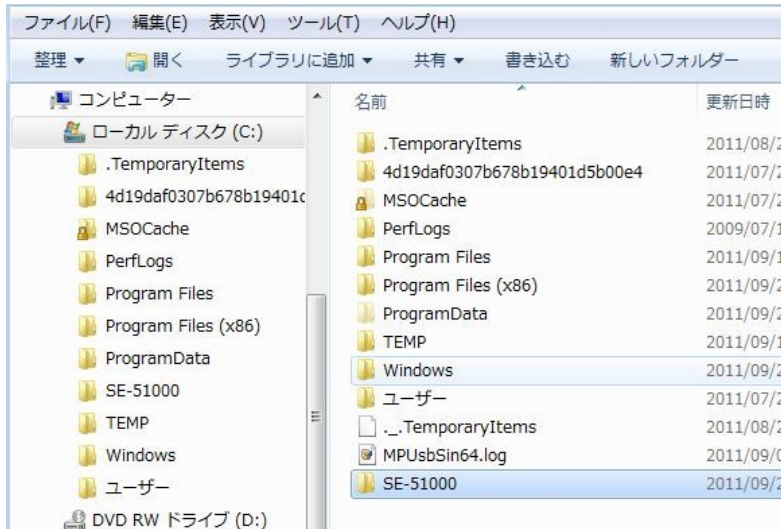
ファイル(F) 編集(E) 表示(V) ツール(T) ヘルプ(H)

整理 ▾ 開く ライブラリに追加 ▾ 共有 ▾ 書き込む 新しいフォルダー

コンピューター
ローカル ディスク (C:)
.TemporaryItems
4d19daf0307b678b19401c
MSOCache
PerfLogs
Program Files
Program Files (x86)
ProgramData
SE-51000
TEMP
Windows
ユーザー
DVD RW ドライブ (D:)

| 名前 | 更新日時 |
|---|---|
| .TemporaryItems | 2011/08/2 |
| 4d19daf0307b678b19401d5b00e4 | 2011/07/2 |
| MSOCache | 2011/07/2 |
| PerfLogs | 2009/07/1 |
| Program Files | 2011/09/1 |
| Program Files (x86) | 2011/09/2 |
| ProgramData | 2011/09/2 |
| TEMP | 2011/09/1 |
| Windows | 2011/09/2 |
| ユーザー | 2011/07/2 |
| ._.TemporaryItems | 2011/08/2 |
| MPUsbSin64.log | 2011/09/0 |
| SE-51000 | 2011/09/2 |